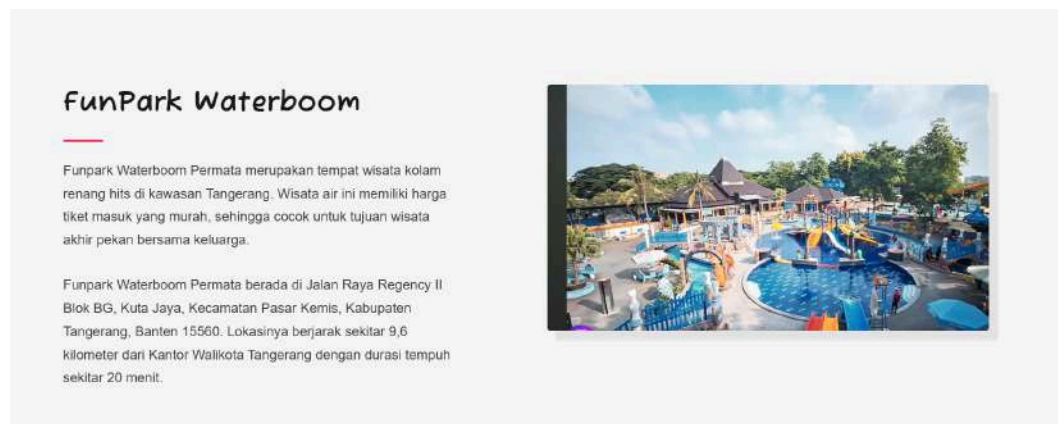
FunPark Waterboom

Funpark Waterboom Permata merupakan tempat wisata kolam renang hits di kawasan Tangerang. Wisata air ini memiliki harga tiket masuk yang murah, sehingga cocok untuk tujuan wisata akhir pekan bersama keluarga.

Funpark Waterboom Permata berada di Jalan Raya Regency II Blok BG, Kuta Jaya, Kecamatan Pasar Kemis, Kabupaten Tangerang, Banten 15560. Lokasinya berjarak sekitar 9,6 kilometer dari Kantor Walikota Tangerang dengan durasi tempuh sekitar 20 menit.